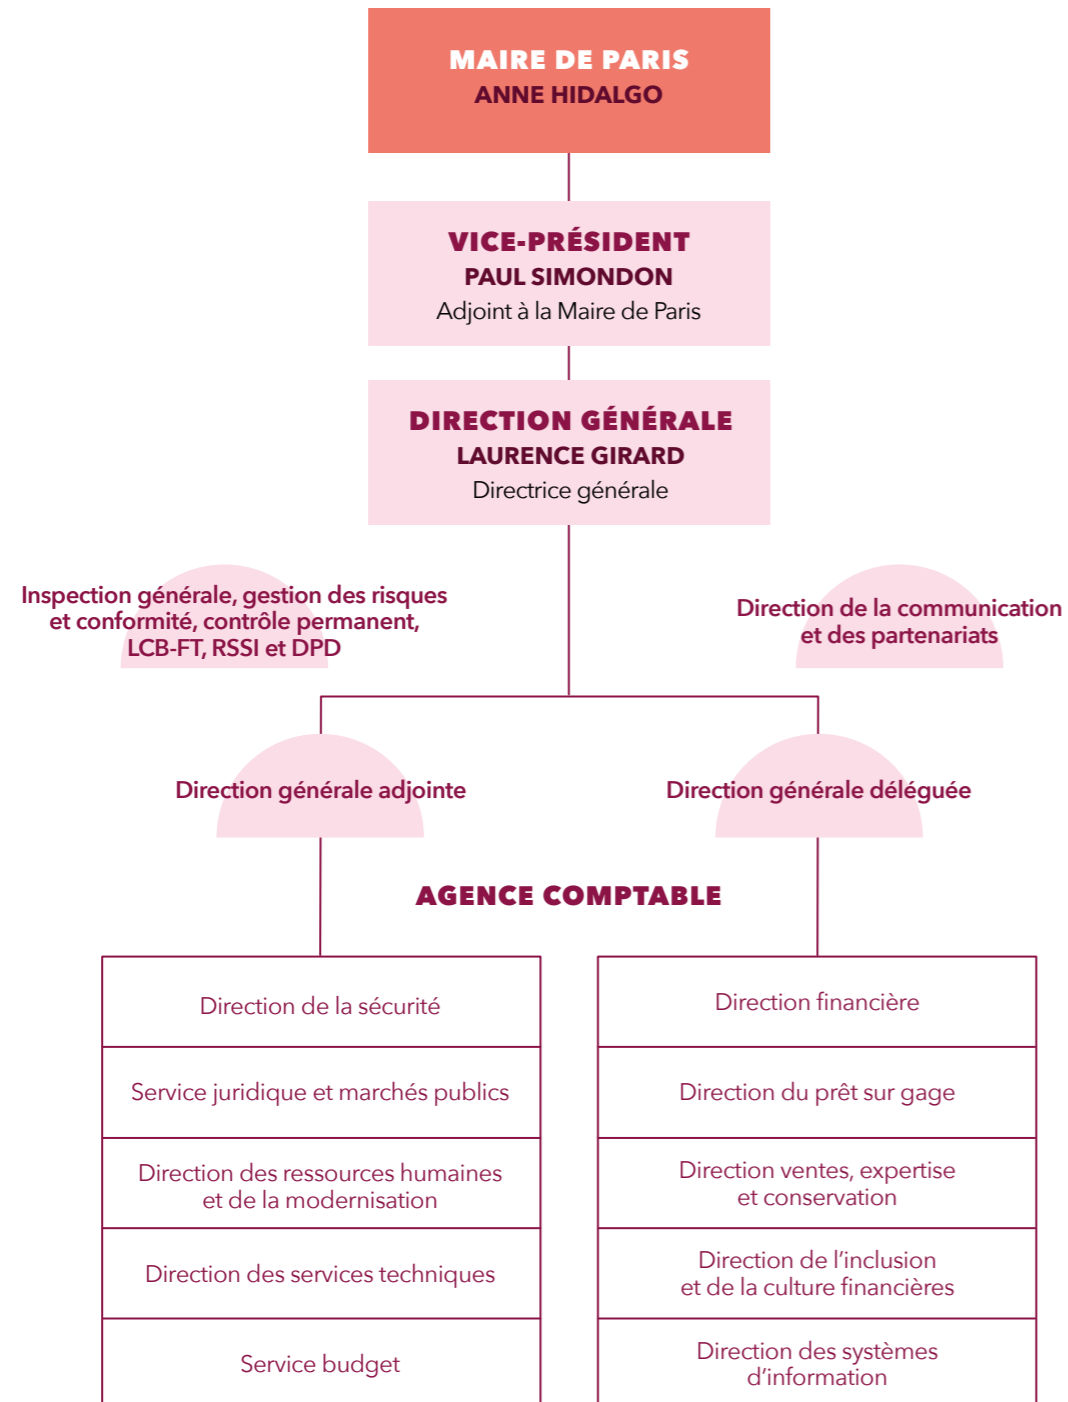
MAIRE DE PARIS
ANNE HIDALGO

VICE-PRÉSIDENT
PAUL SIMONDON
Adjoint à la Maire de Paris

DIRECTION GÉNÉRALE
LAURENCE GIRARD
Directrice générale

Inspection générale, gestion des risques et conformité, contrôle permanent, LCB-FT, RSSI et DPD

Direction de la communication et des partenariats

Direction générale adjointe

Direction générale déléguée

AGENCE COMPTABLE

| Direction de la sécurité | Direction financière |
|---|---|
| Service juridique et marchés publics | Direction du prêt sur gage |
| Direction des ressources humaines et de la modernisation | Direction ventes, expertise et conservation |
| Direction des services techniques | Direction de l'inclusion et de la culture financières |
| Service budget | Direction des systèmes d'information |